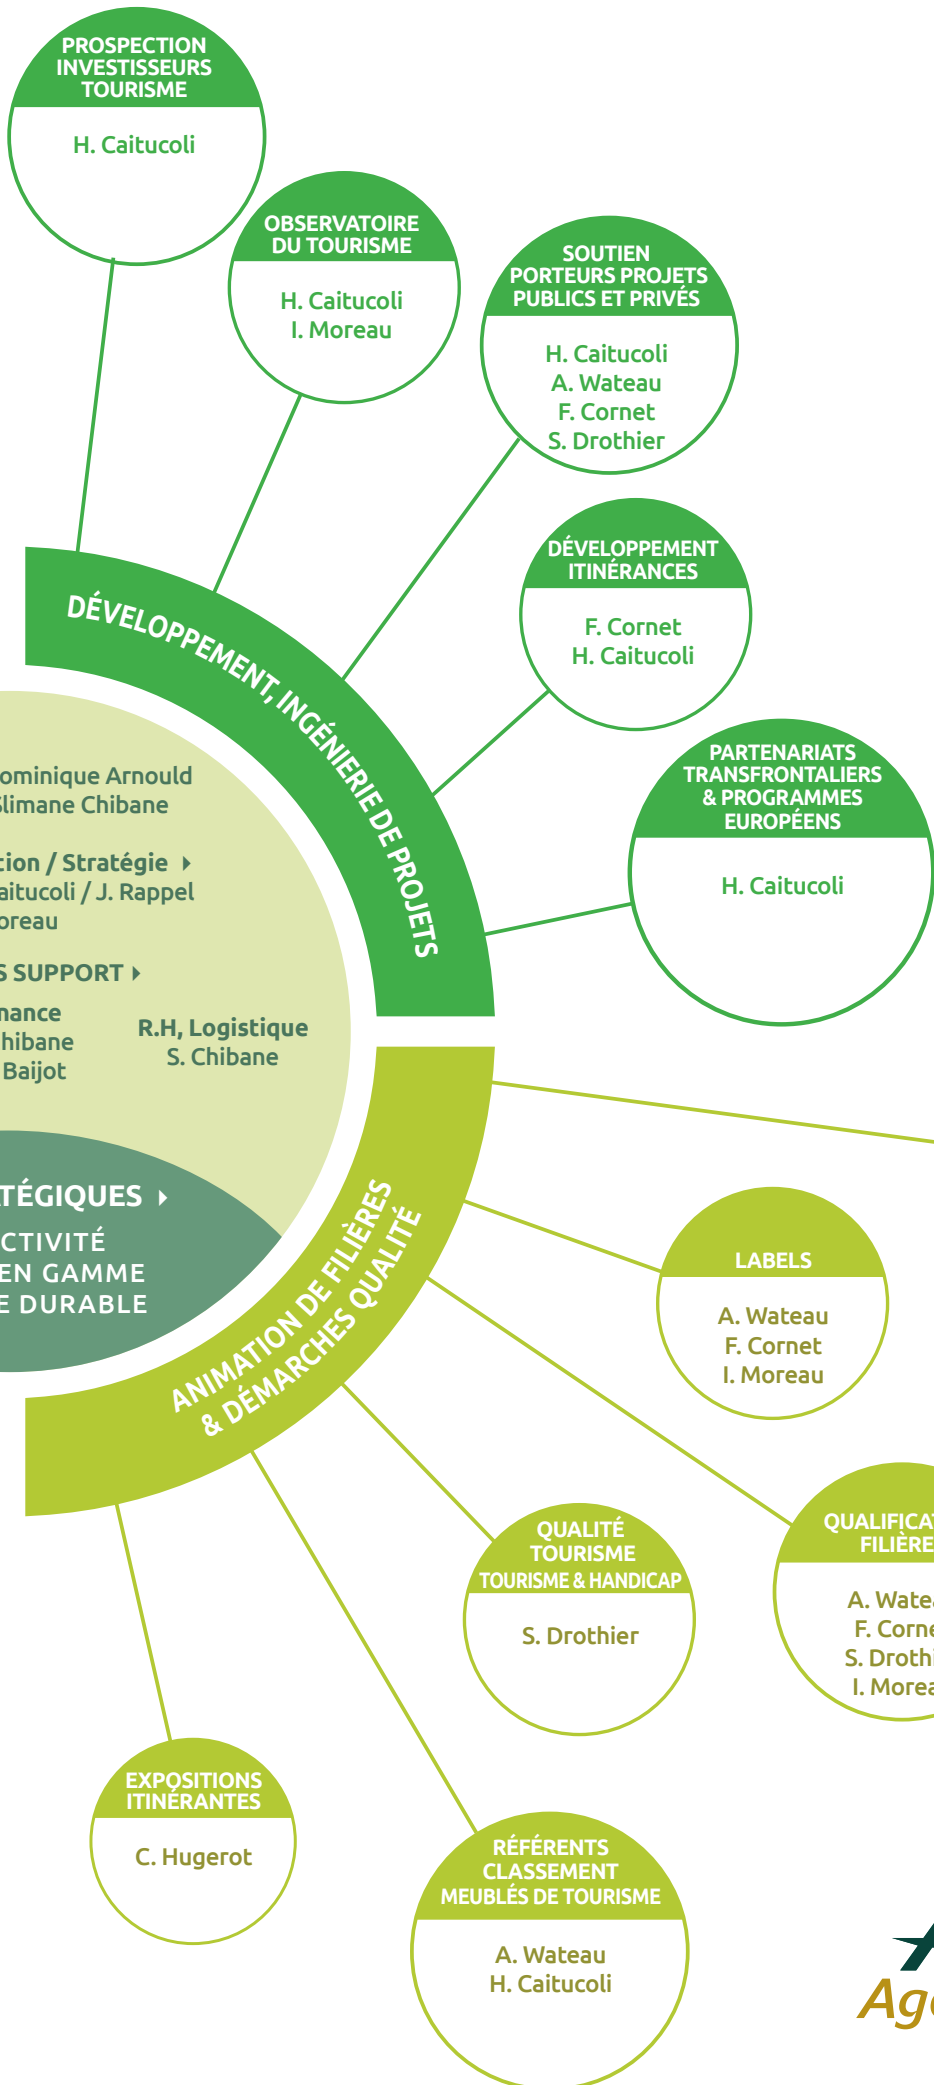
PROSPECTION INVESTISSEURS TOURISME

H. Caitucoli

OBSERVATOIRE DU TOURISME

H. Caitucoli
I. Moreau

SOUTIEN PORTEURS PROJETS PUBLICS ET PRIVÉS

H. Caitucoli
A. Wateau
F. Cornet
S. Drothier

DÉVELOPPEMENT ITINÉRANCES

F. Cornet
H. Caitucoli

PARTENARIATS TRANSFRONTALIERS & PROGRAMMES EUROPÉENS

H. Caitucoli

DÉVELOPPEMENT, INGÉNIERIE DE PROJETS

ominique Arnould
Slimane Chibane

tion / Stratégie
aitucoli / J. Rappel
oreau

S SUPPORT

nance
hibane
Baijot

R.H, Logistique
S. Chibane

TÉGIQUES
CTIVITÉ
EN GAMME
E DURABLE

ANIMATION DE FILIÈRES & DÉMARCHES QUALITÉ

LABELS

A. Wateau
F. Cornet
I. Moreau

QUALIFICA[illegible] FILIÈRE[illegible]

A. Wate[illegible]
F. Corne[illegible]
S. Drothi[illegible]
I. Morea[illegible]

QUALITÉ TOURISME
TOURISME & HANDICAP

S. Drothier

EXPOSITIONS ITINÉRANTES

C. Hugerot

RÉFÉRENTS CLASSEMENT MEUBLÉS DE TOURISME

A. Wateau
H. Caitucoli

Ag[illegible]